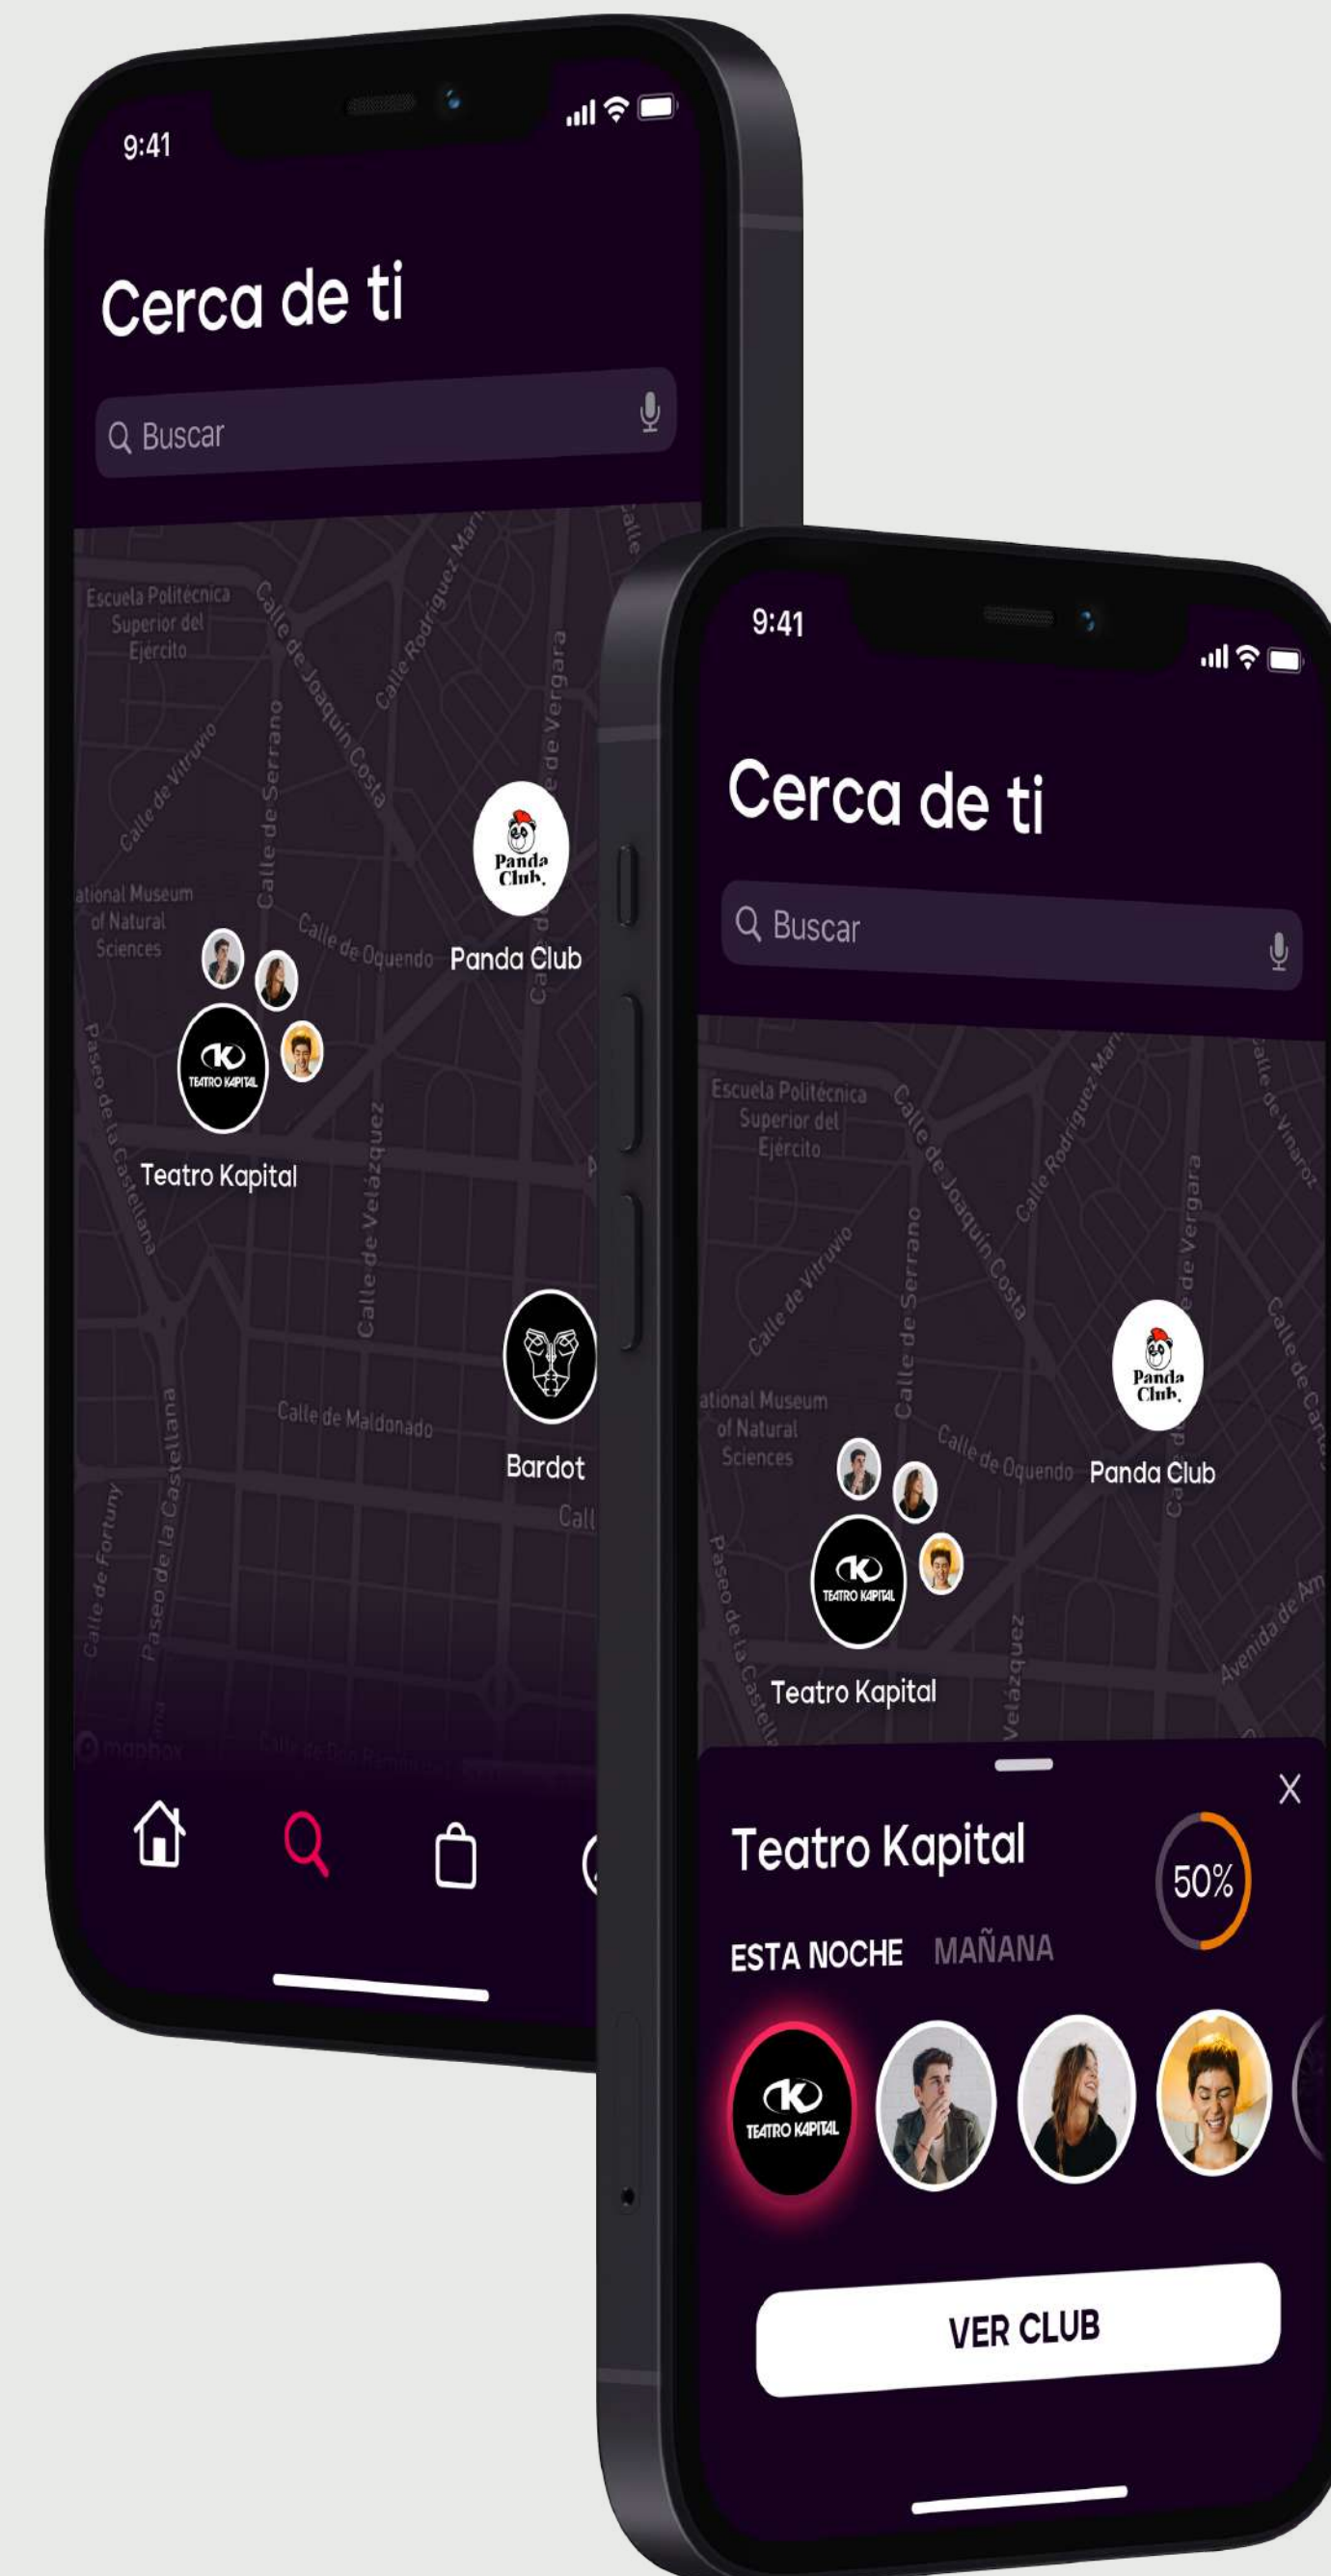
9:41

Cerca de ti

Buscar

Escuela Politécnica Superior del Ejército

Calle de Joaquín Costa

Calle Rodríguez Marín

Calle de Vergara

Calle de Vitruvio

Calle de Serrano

ational Museum of Natural Sciences

Calle de Oquendo

Panda Club

Panda Club

TEATRO KAPITAL

Teatro Kapital

Paseo de la Castellana

Calle de Velázquez

Bardot

Calle de Maldonado

Calle de Fortuny

Paseo de la Castellana

mapbox

9:41

Cerca de ti

Buscar

Escuela Politécnica Superior del Ejército

Calle de Joaquín Costa

Calle Rodríguez Marín

Calle de Vinaroz

Calle de Vergara

Calle de Vitruvio

Calle de Serrano

ational Museum of Natural Sciences

Calle de Oquendo

Panda Club

Panda Club

TEATRO KAPITAL

Teatro Kapital

Paseo de la Castellana

Velázquez

Avenida de Am

Teatro Kapital

50%

ESTA NOCHE MAÑANA

TEATRO KAPITAL

VER CLUB